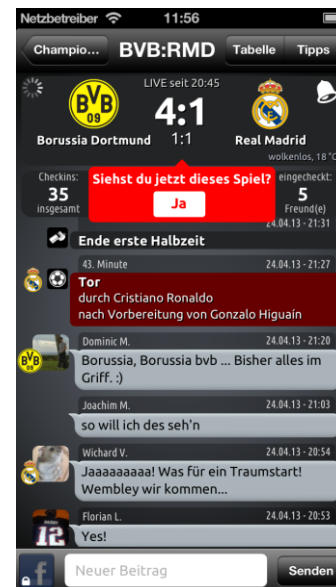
Netzbetreiber 11:56

Champio... BVB:RMD Tabelle Tipps

LIVE seit 20:45

4:1

1:1

Borussia Dortmund Real Madrid

wolkenlos, 18 °C

Checkins: 35 insgesamt

Siehst du jetzt dieses Spiel?

Ja

eingecheckt: 5 Freund(e)

24.04.13 - 21:31

Ende erste Halbzeit

43. Minute 24.04.13 - 21:27

Tor

durch Cristiano Ronaldo nach Vorbereitung von Gonzalo Higuaín

Dominic M. 24.04.13 - 21:20

Borussia, Borussia bvb ... Bisher alles im Griff. :)

Joachim M. 24.04.13 - 21:03

so will ich des seh'n

Wichard V. 24.04.13 - 20:54

Jaaaaaaaaa! Was für ein Traumstart! Wembley wir kommen...

Florian L. 24.04.13 - 20:53

Yes!

Neuer Beitrag Senden